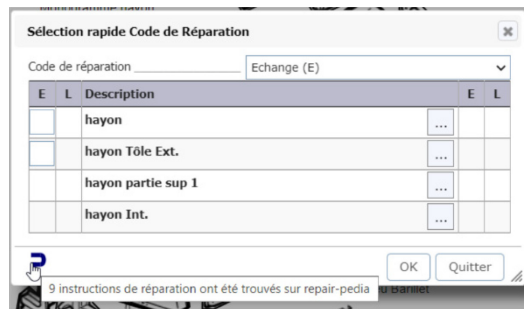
Sélection rapide Code de Réparation

Code de réparation Echange (E)

| E | L | Description | | E | L |
|---|---|---|---|---|---|
| | | hayon | ... | | |
| | | hayon Tôle Ext. | ... | | |
| | | hayon partie sup 1 | ... | | |
| | | hayon Int. | ... | | |

9 instructions de réparation ont été trouvés sur repair-pedia

OK Quitter